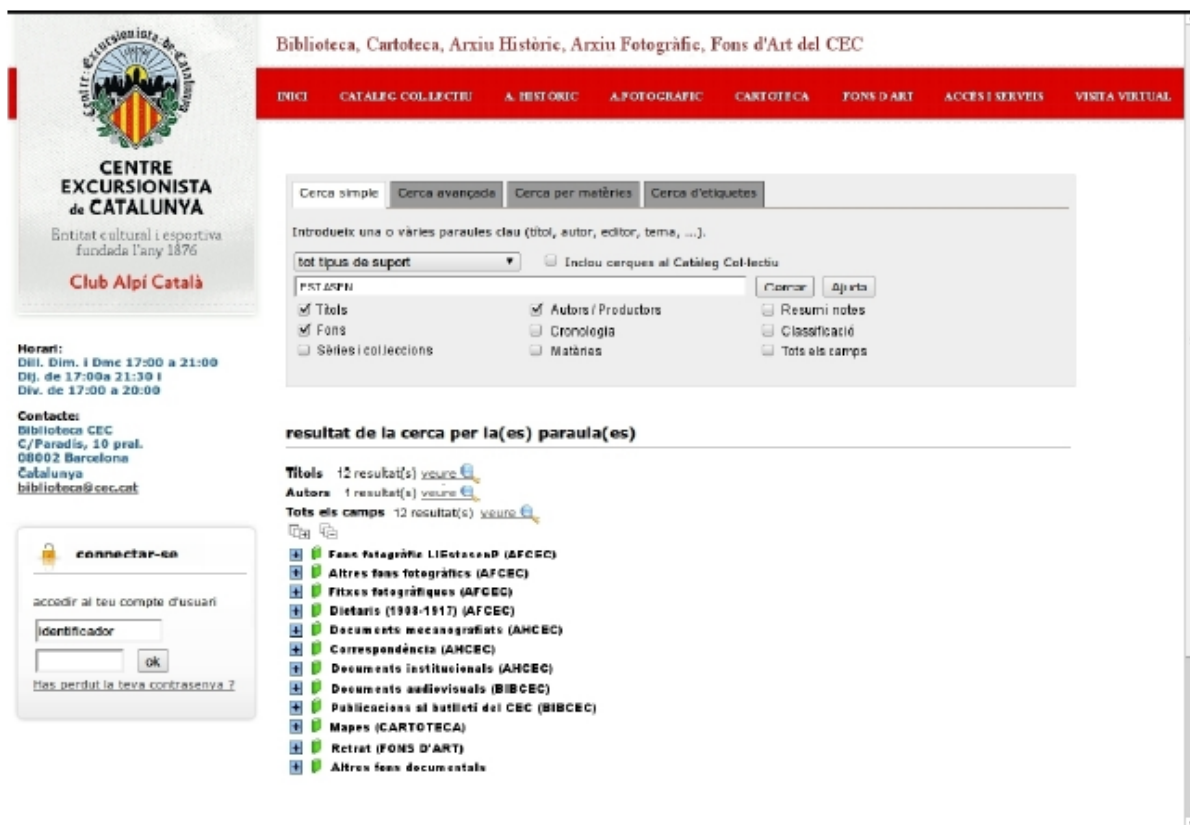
Centre Excursionista de Catalunya

CENTRE EXCURSIONISTA de CATALUNYA

Entitat cultural i esportiva fundada l'any 1876

Club Alpí Català

Biblioteca, Cartoteca, Arxiu Històric, Arxiu Fotogràfic, Fons d'Art del CEC

INICI | CATALEG COL.LECTIU | A. HISTORIC | A.FOTOGRAFIC | CARTOTECA | FONS D'ART | ACCES I SERVEIS | VISITA VIRTUAL

Horari:
Dill. Dim. i Dmc 17:00 a 21:00
Dij. de 17:00a 21:30 i
Div. de 17:00 a 20:00

Contacte:
Biblioteca CEC
C/Paradís, 10 pral.
08002 Barcelona
Catalunya
biblioteca@cec.cat

connectar-se

accedir al teu compte d'usuari

identificador

ok

Has perdut la teva contrasenya ?

Cerca simple | Cerca avançada | Cerca per matèries | Cerca d'etiquetes

Introdueix una o vàries paraules clau (títol, autor, editor, tema, ...).

tot tipus de suport

Inclou cerques al Catàleg Col·lectiu

ESTASEN

Cercar | Ajuda

Títols | Autors / Productors | Resumi notes
Fons | Cronologia | Classificació
Sèries i col·leccions | Matèries | Tots els camps

resultat de la cerca per la(es) paraula(es)

Títols 12 resultat(s) veure
Autors 1 resultat(s) veure
Tots els camps 12 resultat(s) veure

Fons fotogràfic LIEstasenP (AFCEC)
Altres fons fotogràfics (AFCEC)
Fitxes fotogràfiques (AFCEC)
Dietaris (1908-1917) (AFCEC)
Documents mecanografiats (AHCEC)
Correspondència (AHCEC)
Documents institucionals (AHCEC)
Documents audiovisuals (BIBCEC)
Publicacions al butlletí del CEC (BIBCEC)
Mapes (CARTOTECA)
Retrat (FONS D'ART)
Altres fons documentals